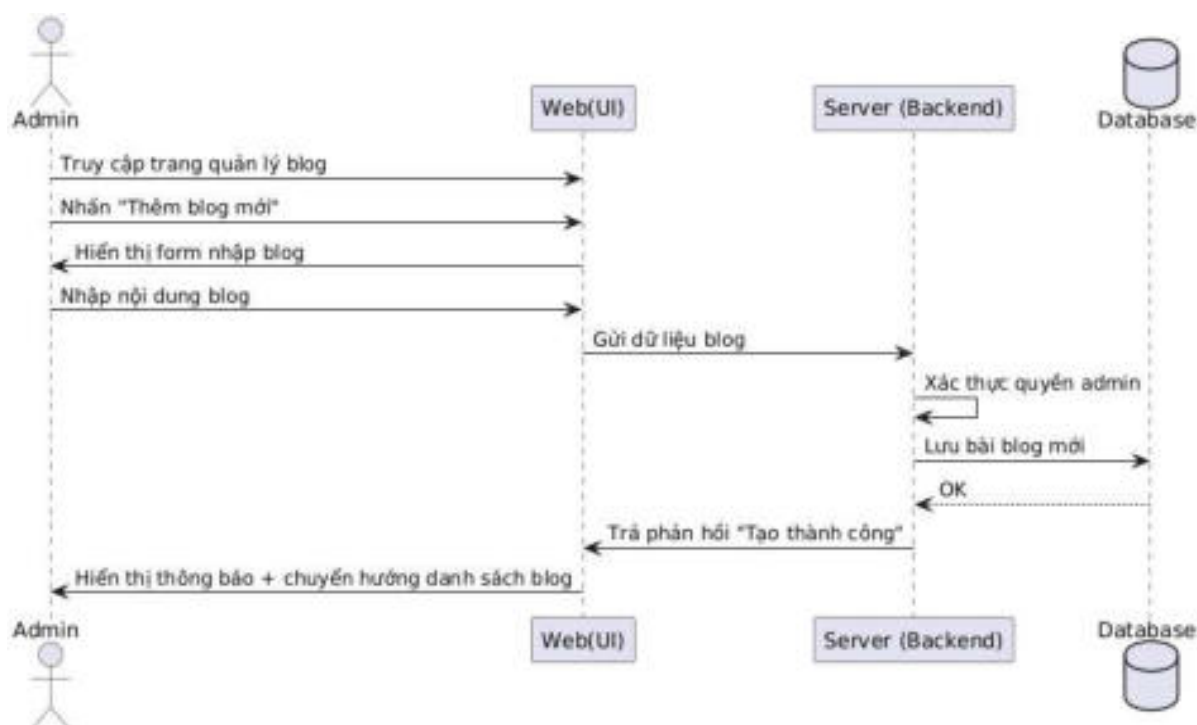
Admin

Web(UI)

Server (Backend)

Database

Truy cập trang quản lý blog

Nhấn "Thêm blog mới"

Hiển thị form nhập blog

Nhập nội dung blog

Gửi dữ liệu blog

Xác thực quyền admin

Lưu bài blog mới

OK

Trả phản hồi "Tạo thành công"

Hiển thị thông báo + chuyển hướng danh sách blog

Admin

Web(UI)

Server (Backend)

Database